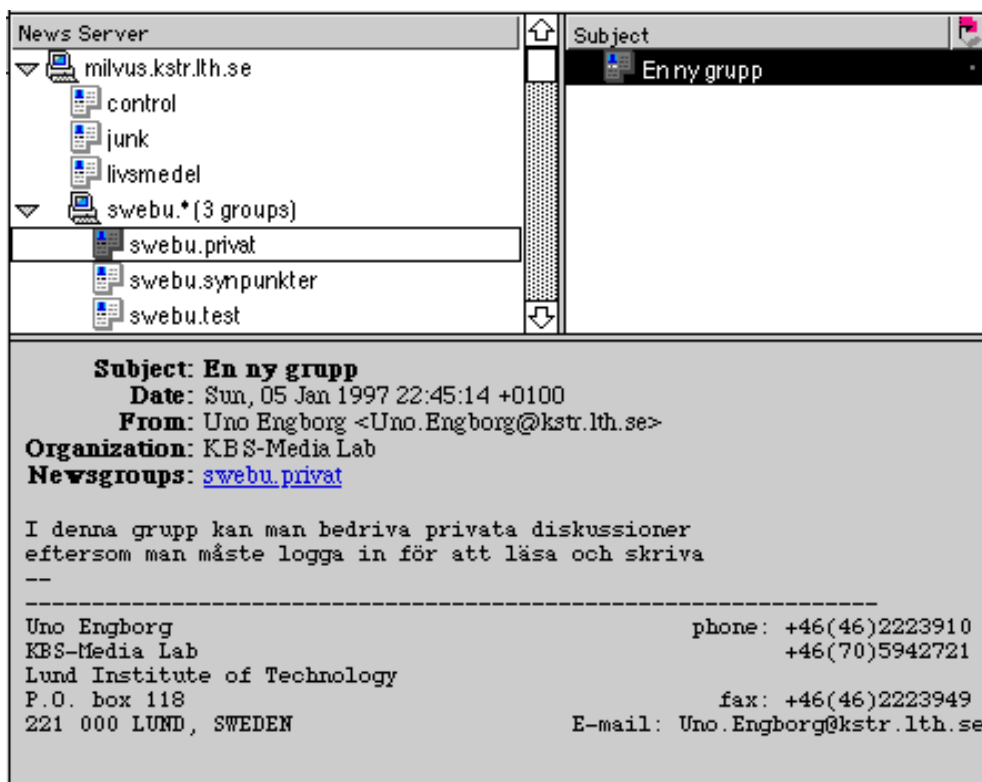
News Server

milvus.kstr.lth.se

control

junk

livsmedel

swebu.* (3 groups)

swebu.privat

swebu.synpunkter

swebu.test

Subject

En ny grupp

Subject: En ny grupp
Date: Sun, 05 Jan 1997 22:45:14 +0100
From: Uno Engborg <Uno.Engborg@kstr.lth.se>
Organization: KBS-Media Lab
Newsgroups: swebu.privat

I denna grupp kan man bedriva privata diskussioner
eftersom man måste logga in för att läsa och skriva
--
------------------------------------------------------------------
Uno Engborg phone: +46(46)2223910
KBS-Media Lab +46(70)5942721
Lund Institute of Technology
P.O. box 118 fax: +46(46)2223949
221 000 LUND, SWEDEN E-mail: Uno.Engborg@kstr.lth.se